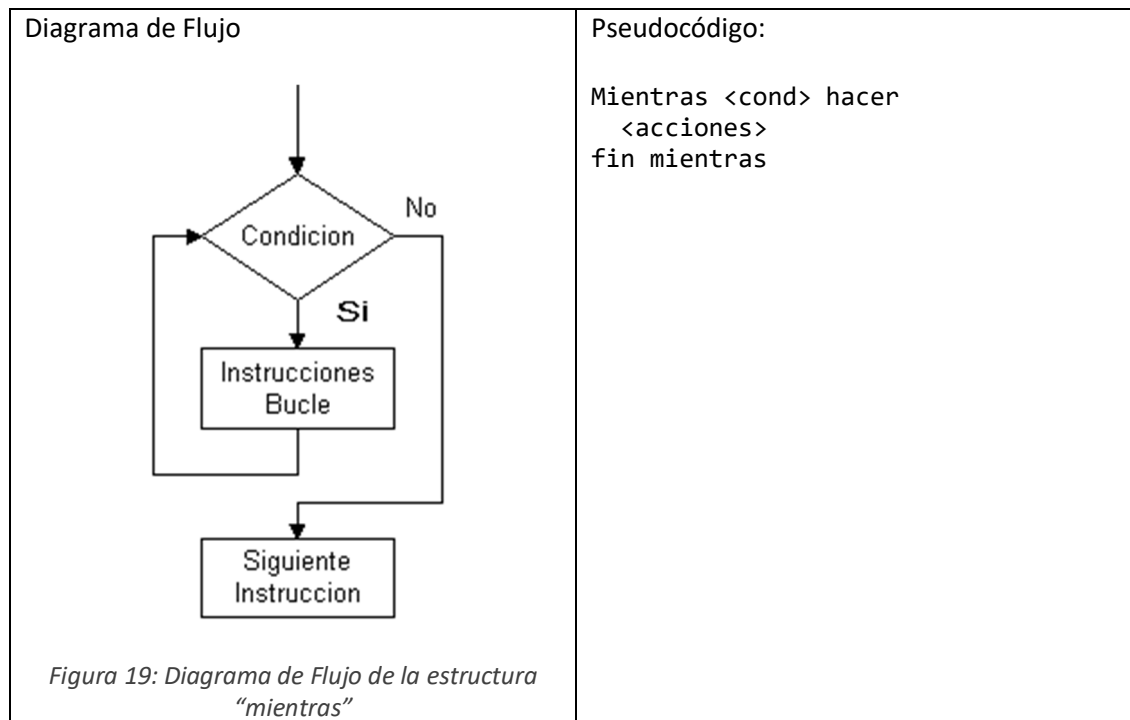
| Diagrama de Flujo | Pseudocódigo: |
|---|---|
| No<br>Condicion<br>Si<br>Instrucciones Bucle<br>Siguiente Instruccion<br>*Figura 19: Diagrama de Flujo de la estructura "mientras"* | Mientras <cond> hacer<br>  <acciones><br>fin mientras |